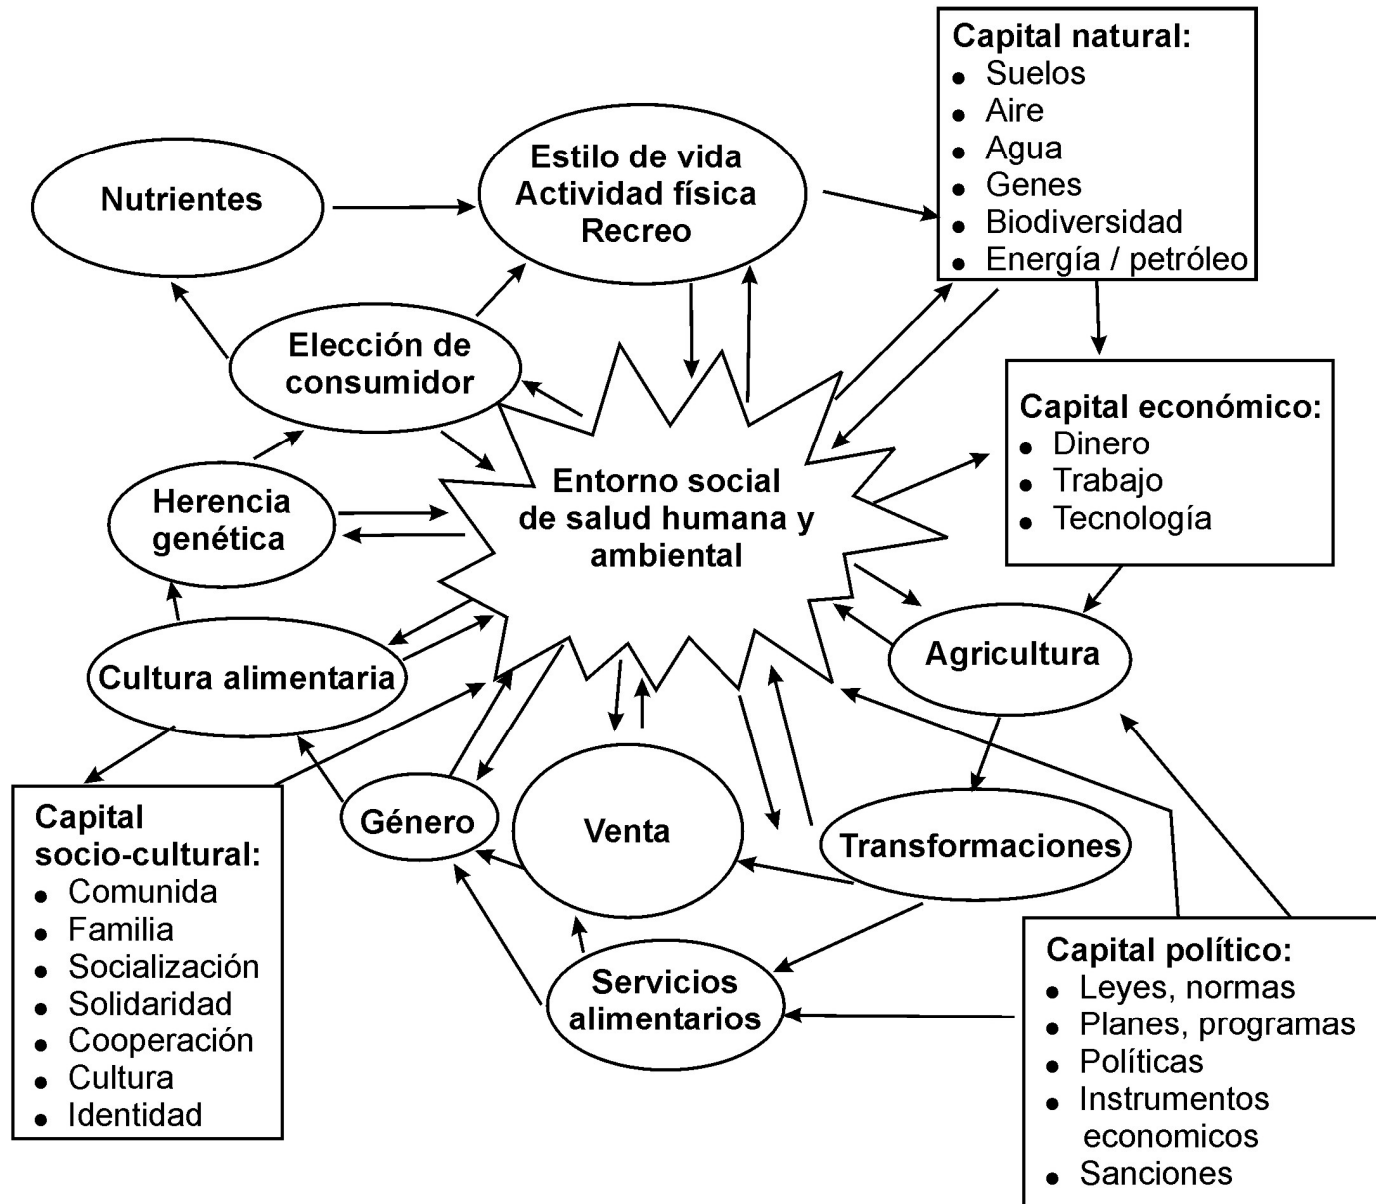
Capital natural:
- Suelos
- Aire
- Agua
- Genes
- Biodiversidad
- Energía / petróleo

Nutrientes

Estilo de vida
Actividad física
Recreo

Elección de consumidor

Capital económico:
- Dinero
- Trabajo
- Tecnología

Herencia genética

Entorno social de salud humana y ambiental

Agricultura

Cultura alimentaria

Capital socio-cultural:
- Comunida
- Familia
- Socialización
- Solidaridad
- Cooperación
- Cultura
- Identidad

Género

Venta

Transformaciones

Servicios alimentarios

Capital político:
- Leyes, normas
- Planes, programas
- Políticas
- Instrumentos economicos
- Sanciones